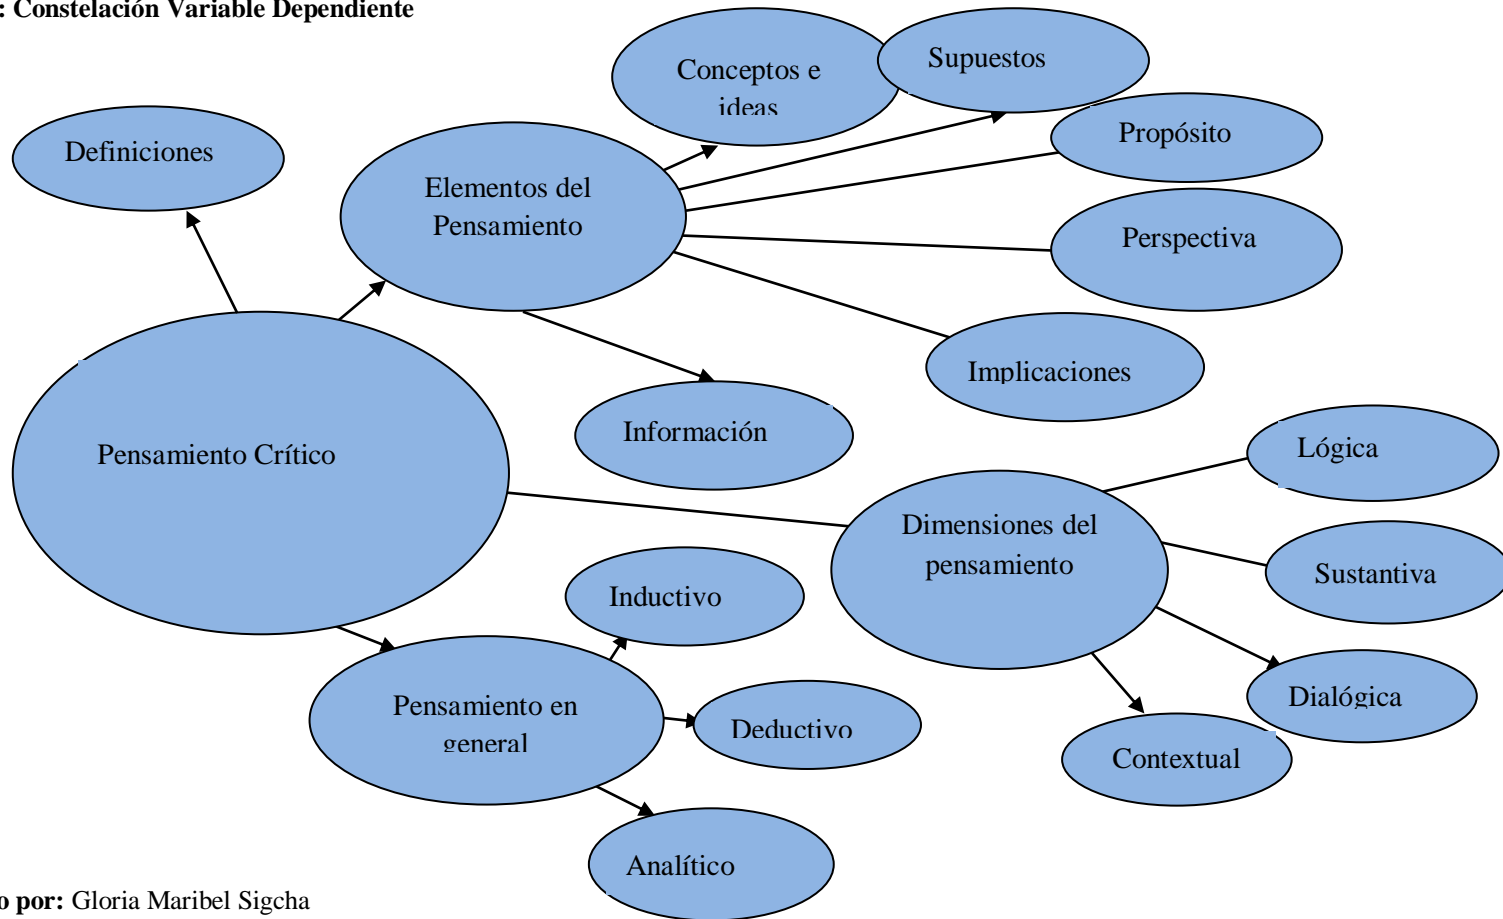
: Constelación Variable Dependiente

Definiciones

Elementos del Pensamiento

Conceptos e ideas

Supuestos

Propósito

Perspectiva

Implicaciones

Información

Pensamiento Crítico

Lógica

Dimensiones del pensamiento

Sustantiva

Inductivo

Pensamiento en general

Deductivo

Dialógica

Contextual

Analítico

o por: Gloria Maribel Sigcha